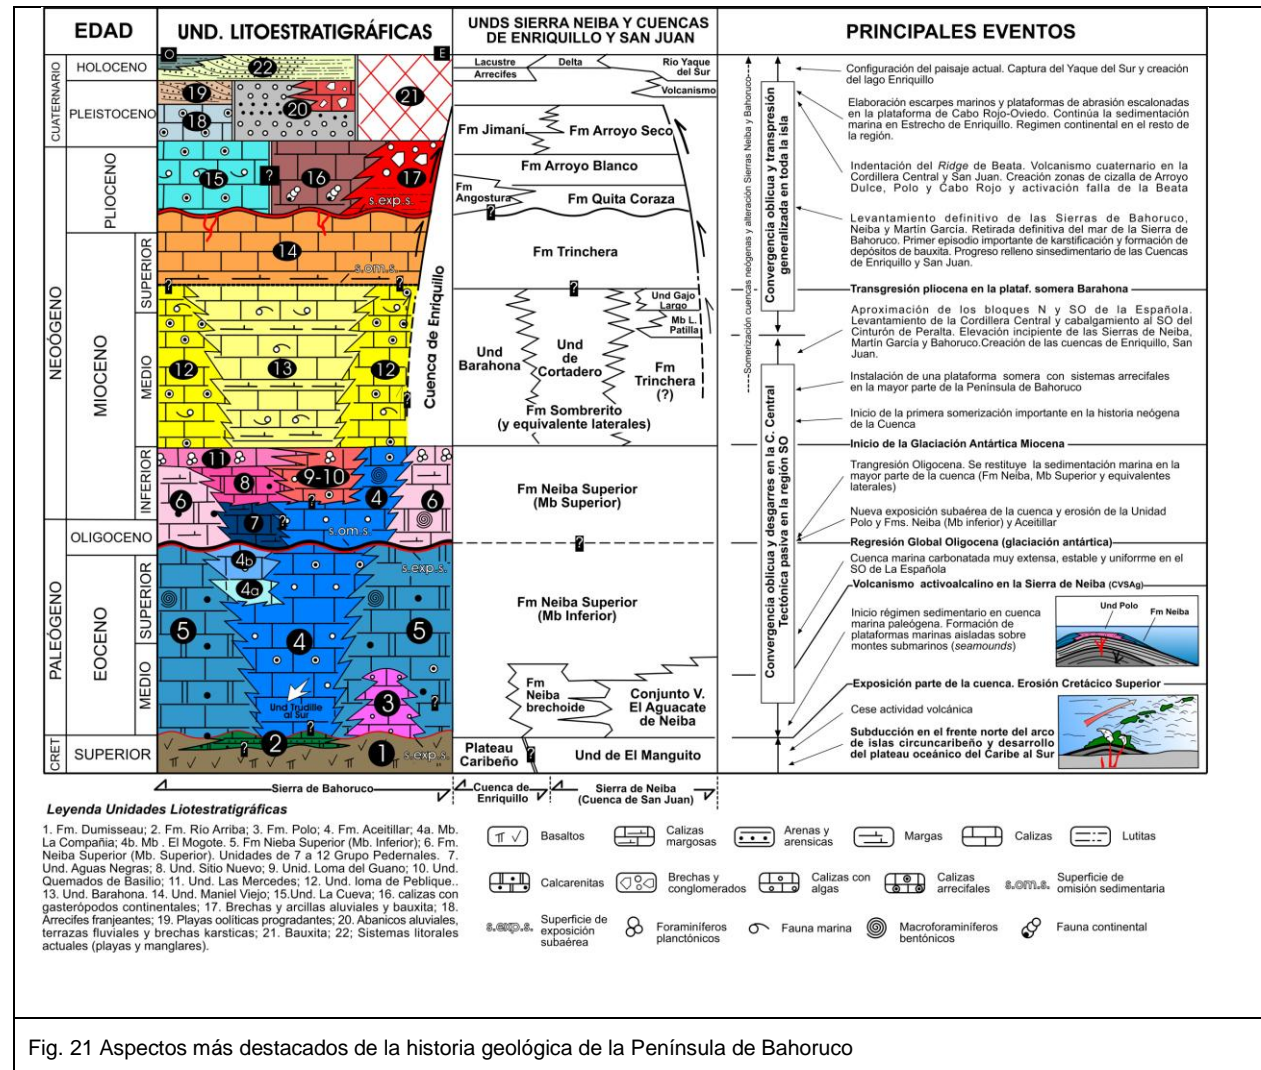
EDAD | UND. LITOESTRATIGRÁFICAS | UNDS SIERRA NEIBA Y CUENCAS DE ENRIQUILLO Y SAN JUAN | PRINCIPALES EVENTOS

O E

CUATERNARIO HOLOCENO
PLEISTOCENO
NEOÓGENO PLIOCENO
MIOCENO SUPERIOR MEDIO INFERIOR
PALEÓGENO OLIGOCENO
EOCENO SUPERIOR MEDIO
CRET SUPERIOR

22 19 20 21 18 15 ? 16 17 s.exp.s. 14 s.om.s. ? ? 12 13 12 ? Cuenca de Enriquillo 11 8 9-10 6 4 6 7 ? s.om.s. 4b 4a s.exp.s. 5 4 5 Und Trujillo al Sur 3 ? 2 1 s.exp.s.

Lacustre Arrecifes | Delta | Río Yaque del Sur | Volcanismo
Fm Jimaní | Fm Arroyo Seco
Fm Arroyo Blanco
Fm Angostura | Fm Quita Coraza
Fm Trinchera
Und Gajo Largo | Mb L. Patilla
Und Barahona | Und de Cortadero | Fm Trinchera (?)
Fm Sombrerito (y equivalente laterales)
Fm Neiba Superior (Mb Superior)
Fm Neiba Superior (Mb Inferior)
Fm Neiba brechoide | Conjunto V. El Aguacate de Neiba
Plateau Caribeño | Und de El Manguito

Somerización cuencas neógenas y alteración Sierras Neiba y Bahoruco
Convergencia oblicua y transpresión generalizada en toda la isla
Convergencia oblicua y desgarres en la C. Central Tectónica pasiva en la región SO

Configuración del paisaje actual. Captura del Yaque del Sur y creación del lago Enriquillo
Elaboración escarpes marinos y plataformas de abrasión escalonadas en la plataforma de Cabo Rojo-Oviedo. Continúa la sedimentación marina en Estrecho de Enriquillo. Regimen continental en el resto de la región.
Indentación del Ridge de Beata. Volcanismo cuaternario en la Cordillera Central y San Juan. Creación zonas de cizalla de Arroyo Dulce, Polo y Cabo Rojo y activación falla de la Beata
Levantamiento definitivo de las Sierras de Bahoruco, Neiba y Martín García. Retirada definitiva del mar de la Sierra de Bahoruco. Primer episodio importante de karstificación y formación de depósitos de bauxita. Progreso relleno sinsedimentario de las Cuencas de Enriquillo y San Juan.
Transgresión pliocena en la plataf. somera Barahona
Aproximación de los bloques N y SO de la Española. Levantamiento de la Cordillera Central y cabalgamiento al SO del Cinturón de Peralta. Elevación incipiente de las Sierras de Neiba, Martín García y Bahoruco.Creación de las cuencas de Enriquillo, San Juan.
Instalación de una plataforma somera con sistemas arrecifales en la mayor parte de la Península de Bahoruco
Inicio de la primera somerización importante en la historia neógena de la Cuenca
Inicio de la Glaciación Antártica Miocena
Trangresión Oligocena. Se restituye la sedimentación marina en la mayor parte de la cuenca (Fm Neiba, Mb Superior y equivalentes laterales)
Nueva exposición subaérea de la cuenca y erosión de la Unidad Polo y Fms. Neiba (Mb inferior) y Aceitillar
Regresión Global Oligocena (glaciación antártica)
Cuenca marina carbonatada muy extensa, estable y uniforme en el SO de La Española
Volcanismo activoalcalino en la Sierra de Neiba (CVSAg)
Inicio régimen sedimentario en cuenca marina paleógena. Formación de plataformas marinas aisladas sobre montes submarinos (seamounds)
Und Polo | Fm Neiba
Exposición parte de la cuenca. Erosión Cretácico Superior
Cese actividad volcánica
Subducción en el frente norte del arco de islas circuncaribeño y desarrollo del plateau oceánico del Caribe al Sur

Sierra de Bahoruco | Cuenca de Enriquillo | Sierra de Neiba (Cuenca de San Juan)

Leyenda Unidades Liotestratigráficas
1. Fm. Dumisseau; 2. Fm. Río Arriba; 3. Fm. Polo; 4. Fm. Aceitillar; 4a. Mb. La Compañía; 4b. Mb . El Mogote. 5. Fm Nieba Superior (Mb. Inferior); 6. Fm. Neiba Superior (Mb. Superior). Unidades de 7 a 12 Grupo Pedernales. 7. Und. Aguas Negras; 8. Und. Sitio Nuevo; 9. Unid. Loma del Guano; 10. Und. Quemados de Basilio; 11. Und. Las Mercedes; 12. Und. loma de Peblique.. 13. Und. Barahona. 14. Und. Maniel Viejo; 15.Und. La Cueva; 16. calizas con gasterópodos continentales; 17. Brechas y arcillas aluviales y bauxita; 18. Arrecifes franjeantes; 19. Playas oolíticas progradantes; 20. Abanicos aluviales, terrazas fluviales y brechas karsticas; 21. Bauxita; 22; Sistemas litorales actuales (playas y manglares).

Basaltos | Calizas margosas | Arenas y arensicas | Margas | Calizas | Lutitas
Calcarenitas | Brechas y conglomerados | Calizas con algas | Calizas arrecifales | s.om.s. Superficie de omisión sedimentaria
s.exp.s. Superficie de exposición subaérea | Foraminíferos planctónicos | Fauna marina | Macroforaminíferos bentónicos | Fauna continental

Fig. 21 Aspectos más destacados de la historia geológica de la Península de Bahoruco